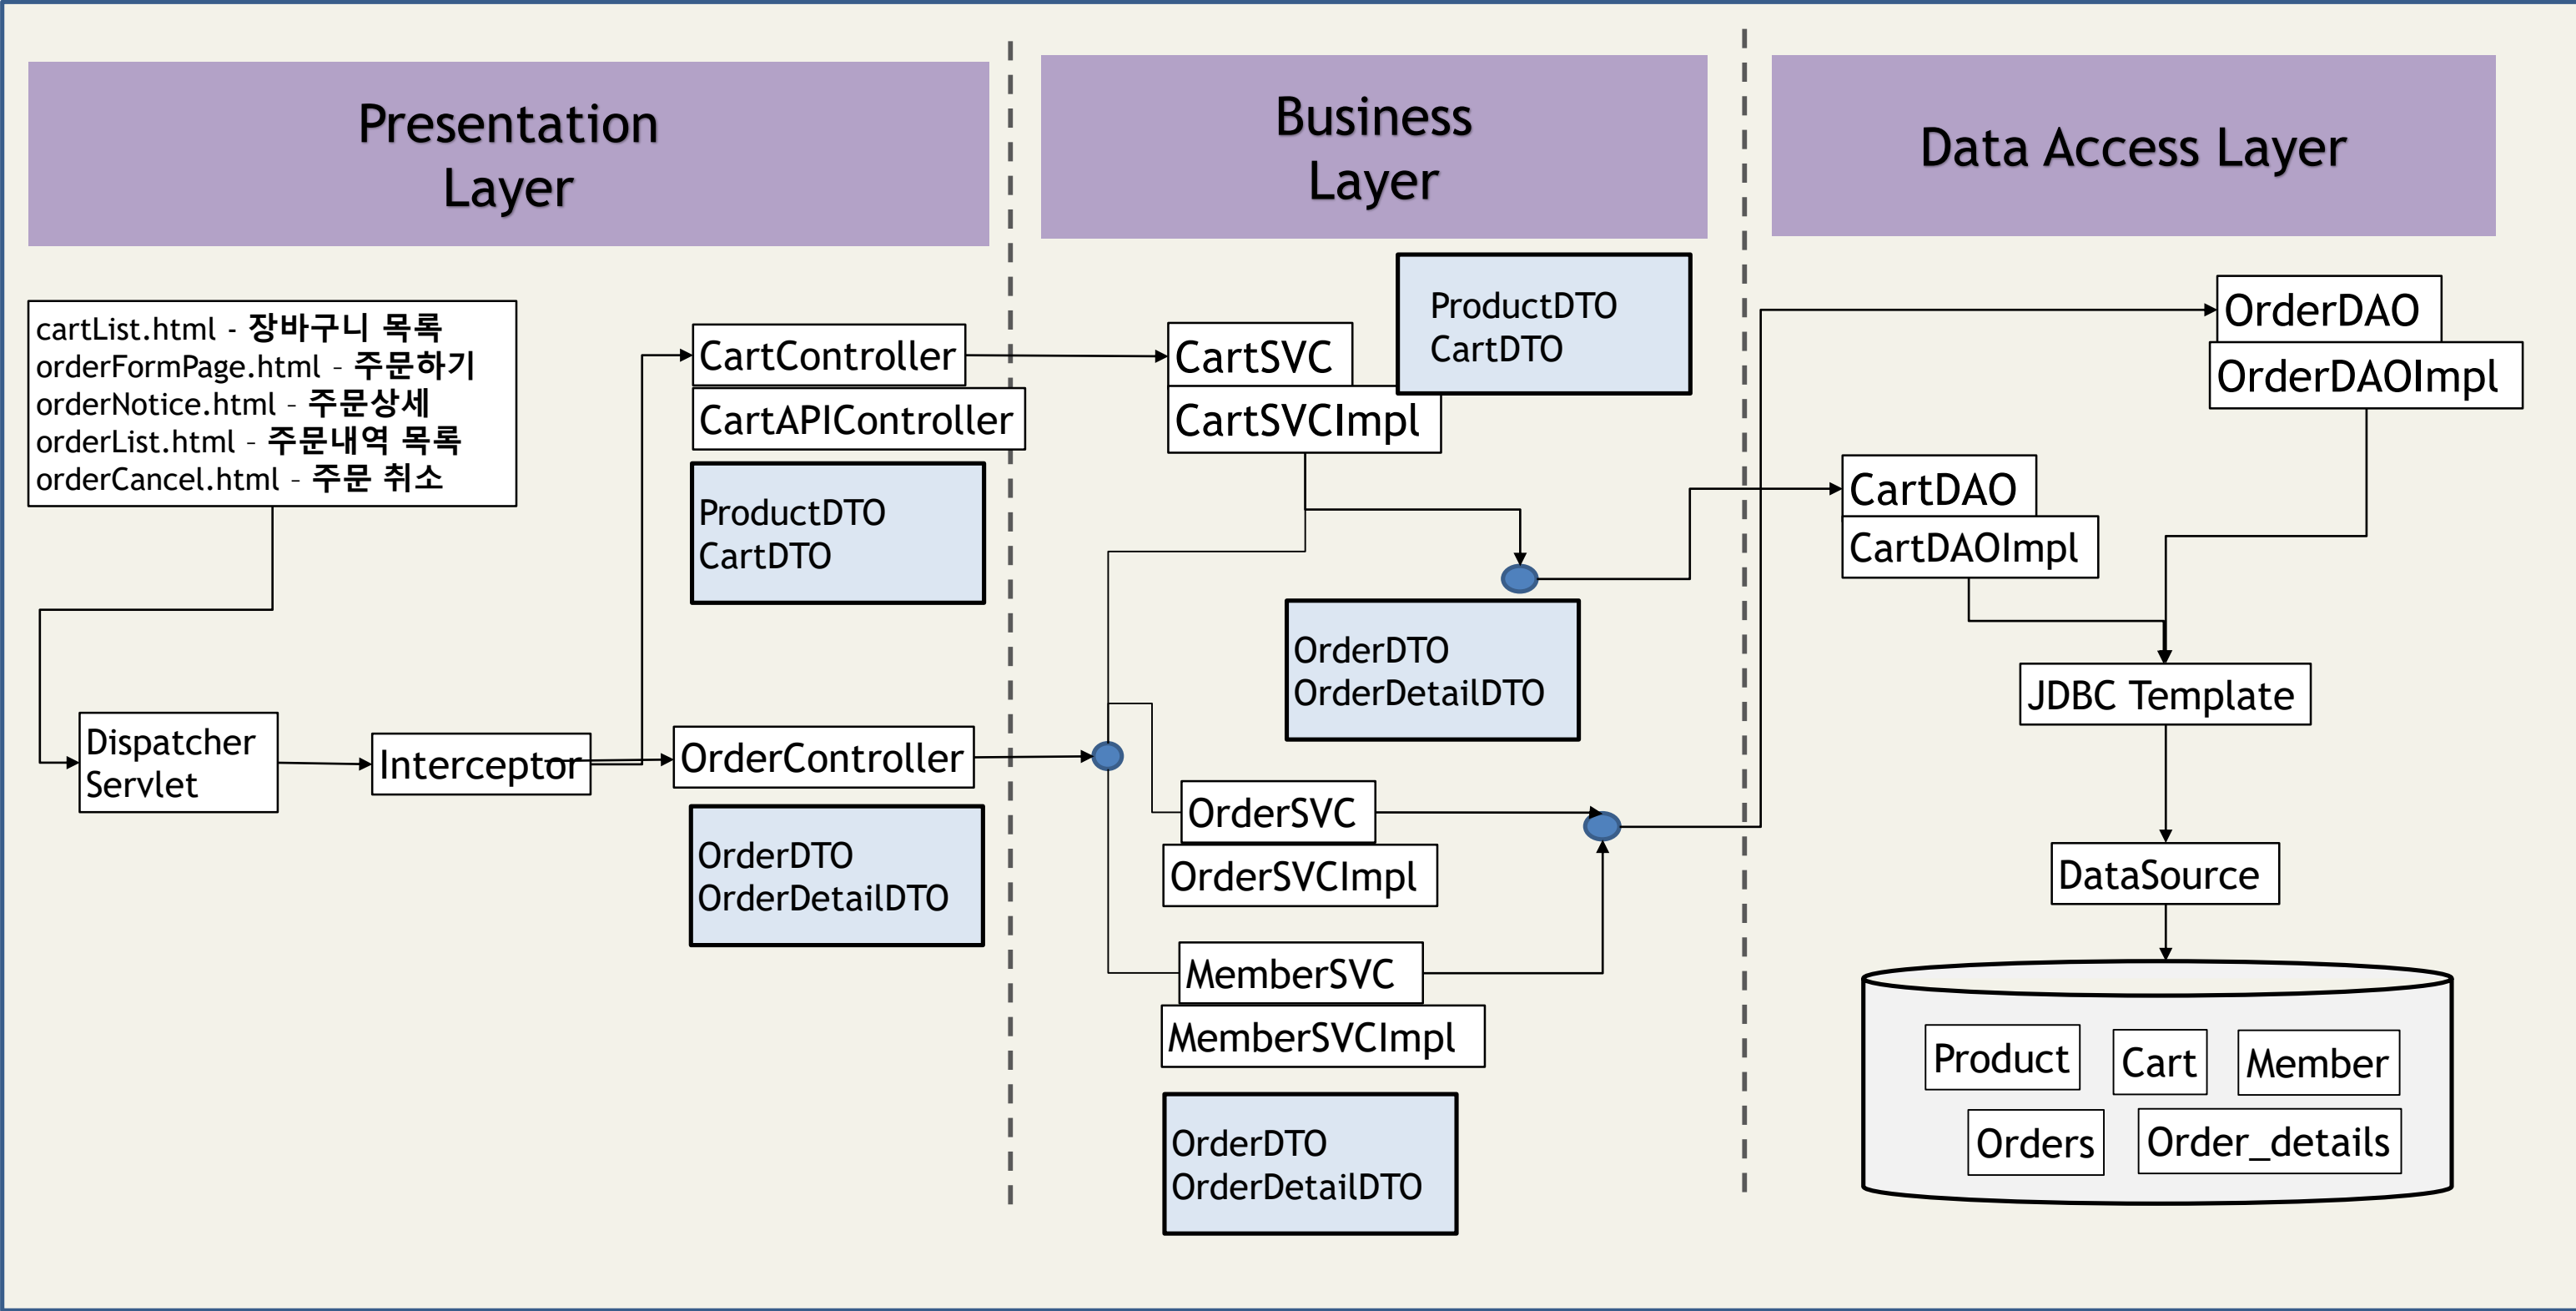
Presentation Layer

Business Layer

Data Access Layer

cartList.html - 장바구니 목록
orderFormPage.html - 주문하기
orderNotice.html - 주문상세
orderList.html - 주문내역 목록
orderCancel.html - 주문 취소

CartController
CartAPIController

ProductDTO
CartDTO

CartSVC
CartSVCImpl

ProductDTO
CartDTO

OrderDAO
OrderDAOImpl

CartDAO
CartDAOImpl

OrderDTO
OrderDetailDTO

JDBC Template

Dispatcher Servlet

Interceptor

OrderController

OrderDTO
OrderDetailDTO

OrderSVC
OrderSVCImpl

DataSource

MemberSVC
MemberSVCImpl

Product
Cart
Member
Orders
Order_details

OrderDTO
OrderDetailDTO